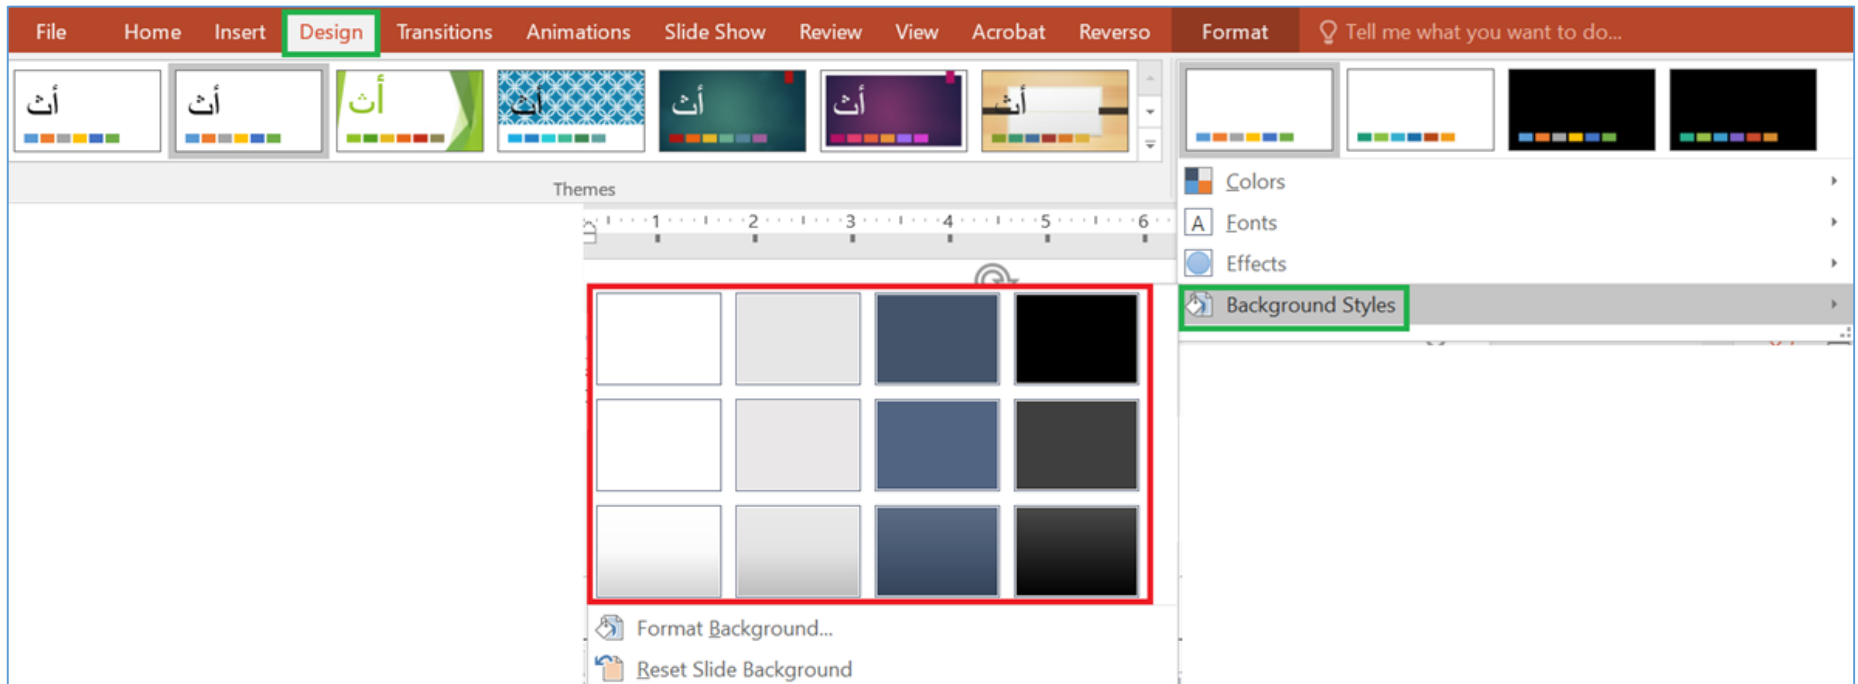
File Home Insert Design Transitions Animations Slide Show Review View Acrobat Reverso Format Tell me what you want to do...

أث أث أث أث أث أث أث

Themes

1 2 3 4 5 6

Colors
Fonts
Effects
Background Styles

Format Background...
Reset Slide Background